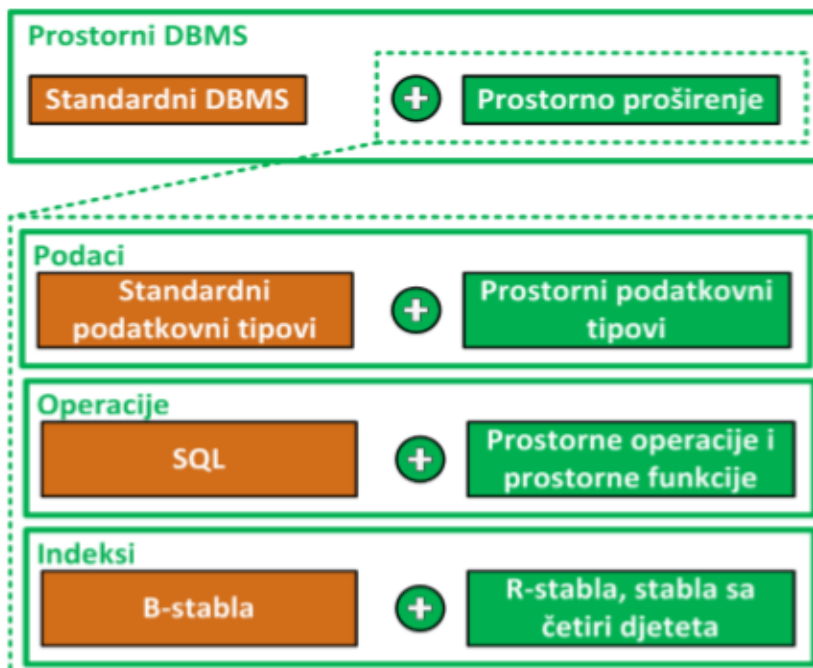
Prostorni DBMS

Standardni DBMS + Prostorno proširenje

Podaci

Standardni podatkovni tipovi + Prostorni podatkovni tipovi

Operacije

SQL + Prostorne operacije i prostorne funkcije

Indeksi

B-stabla + R-stabla, stabla sa četiri djeteta